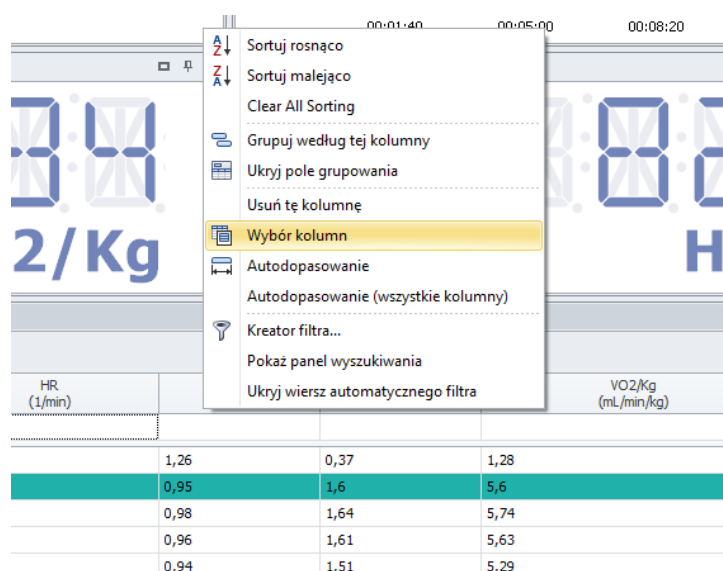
00:01:40 00:05:00 00:08:20

Sortuj rosnąco
Sortuj malejąco
Clear All Sorting
Grupuj według tej kolumny
Ukryj pole grupowania
Usuń tę kolumnę
Wybór kolumn
Autodopasowanie
Autodopasowanie (wszystkie kolumny)
Kreator filtra...
Pokaż panel wyszukiwania
Ukryj wiersz automatycznego filtra

2/Kg
H

| HR (1/min) | | | VO2/Kg (mL/min/kg) |
|---|---|---|---|
| | 1,26 | 0,37 | 1,28 |
| | 0,95 | 1,6 | 5,6 |
| | 0,98 | 1,64 | 5,74 |
| | 0,96 | 1,61 | 5,63 |
| | 0,94 | 1,51 | 5,29 |